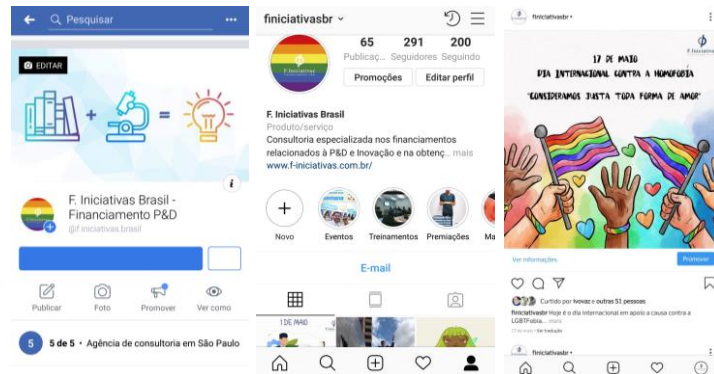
Pesquisar

EDITAR

F. Iniciativas Brasil - Financiamento P&D

@f.iniciativas.brasil

Publicar
Foto
Promover
Ver como

5 de 5 • Agência de consultoria em São Paulo

finiciativasbr

65 Publicaç...
291 Seguidores
200 Seguindo

Promoções
Editar perfil

F. Iniciativas Brasil
Produto/serviço
Consultoria especializada nos financiamentos relacionados à P&D e Inovação e na obtenç... mais
www.f-iniciativas.com.br/

Novo
Eventos
Treinamentos
Premiações
Ma

E-mail

1 DE MAIO

finiciativasbr

17 DE MAIO
DIA INTERNACIONAL CONTRA A HOMOFOBIA
"CONSIDERAMOS JUSTA TODA FORMA DE AMOR"

Ver informações
Promover

Curtido por tvovaz e outras 53 pessoas
finiciativasbr Hoje é dia internacional em apoio a causa contra a LGBTFobia... mais
Ver tradução

finiciativasbr